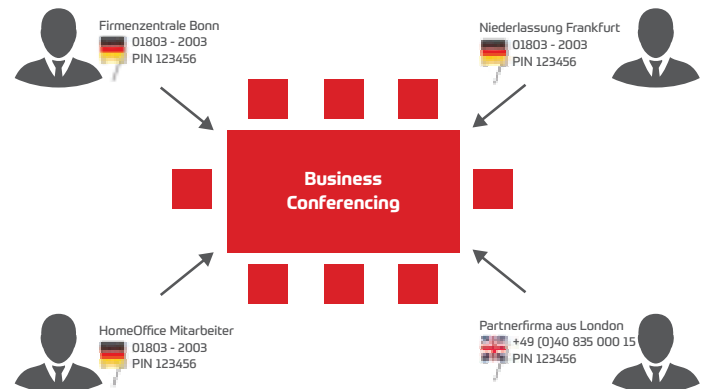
Firmenzentrale Bonn
01803 - 2003
PIN 123456

Niederlassung Frankfurt
01803 - 2003
PIN 123456

Business Conferencing

HomeOffice Mitarbeiter
01803 - 2003
PIN 123456

Partnerfirma aus London
+49 (0)40 835 000 15
PIN 123456